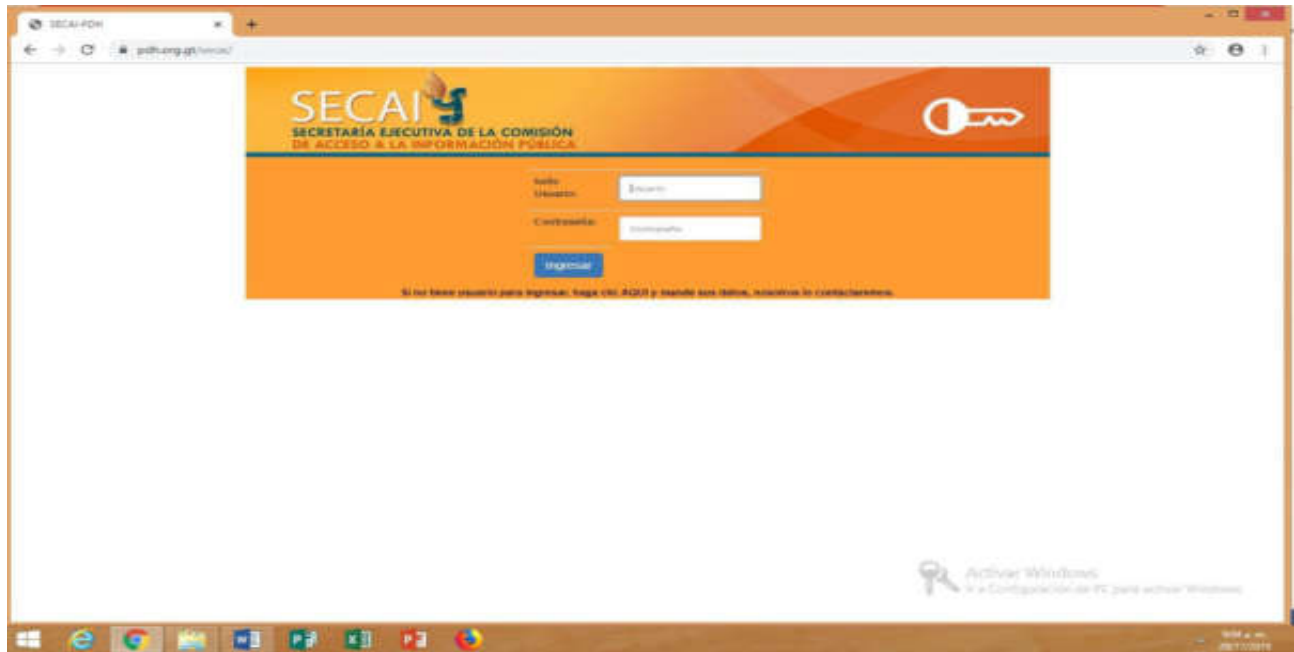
SECAI-PDH

pdh.org.gt/secai/

SECAI

SECRETARÍA EJECUTIVA DE LA COMISIÓN DE ACCESO A LA INFORMACIÓN PÚBLICA

Solo Usuario: Usuario

Contraseña: Contraseña

Ingresar

Si no tiene usuario para ingresar, haga clic AQUI y mande sus datos, nosotros lo contactaremos.

Activar Windows
Ir a Configuración de PC para activar Windows.

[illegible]
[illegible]